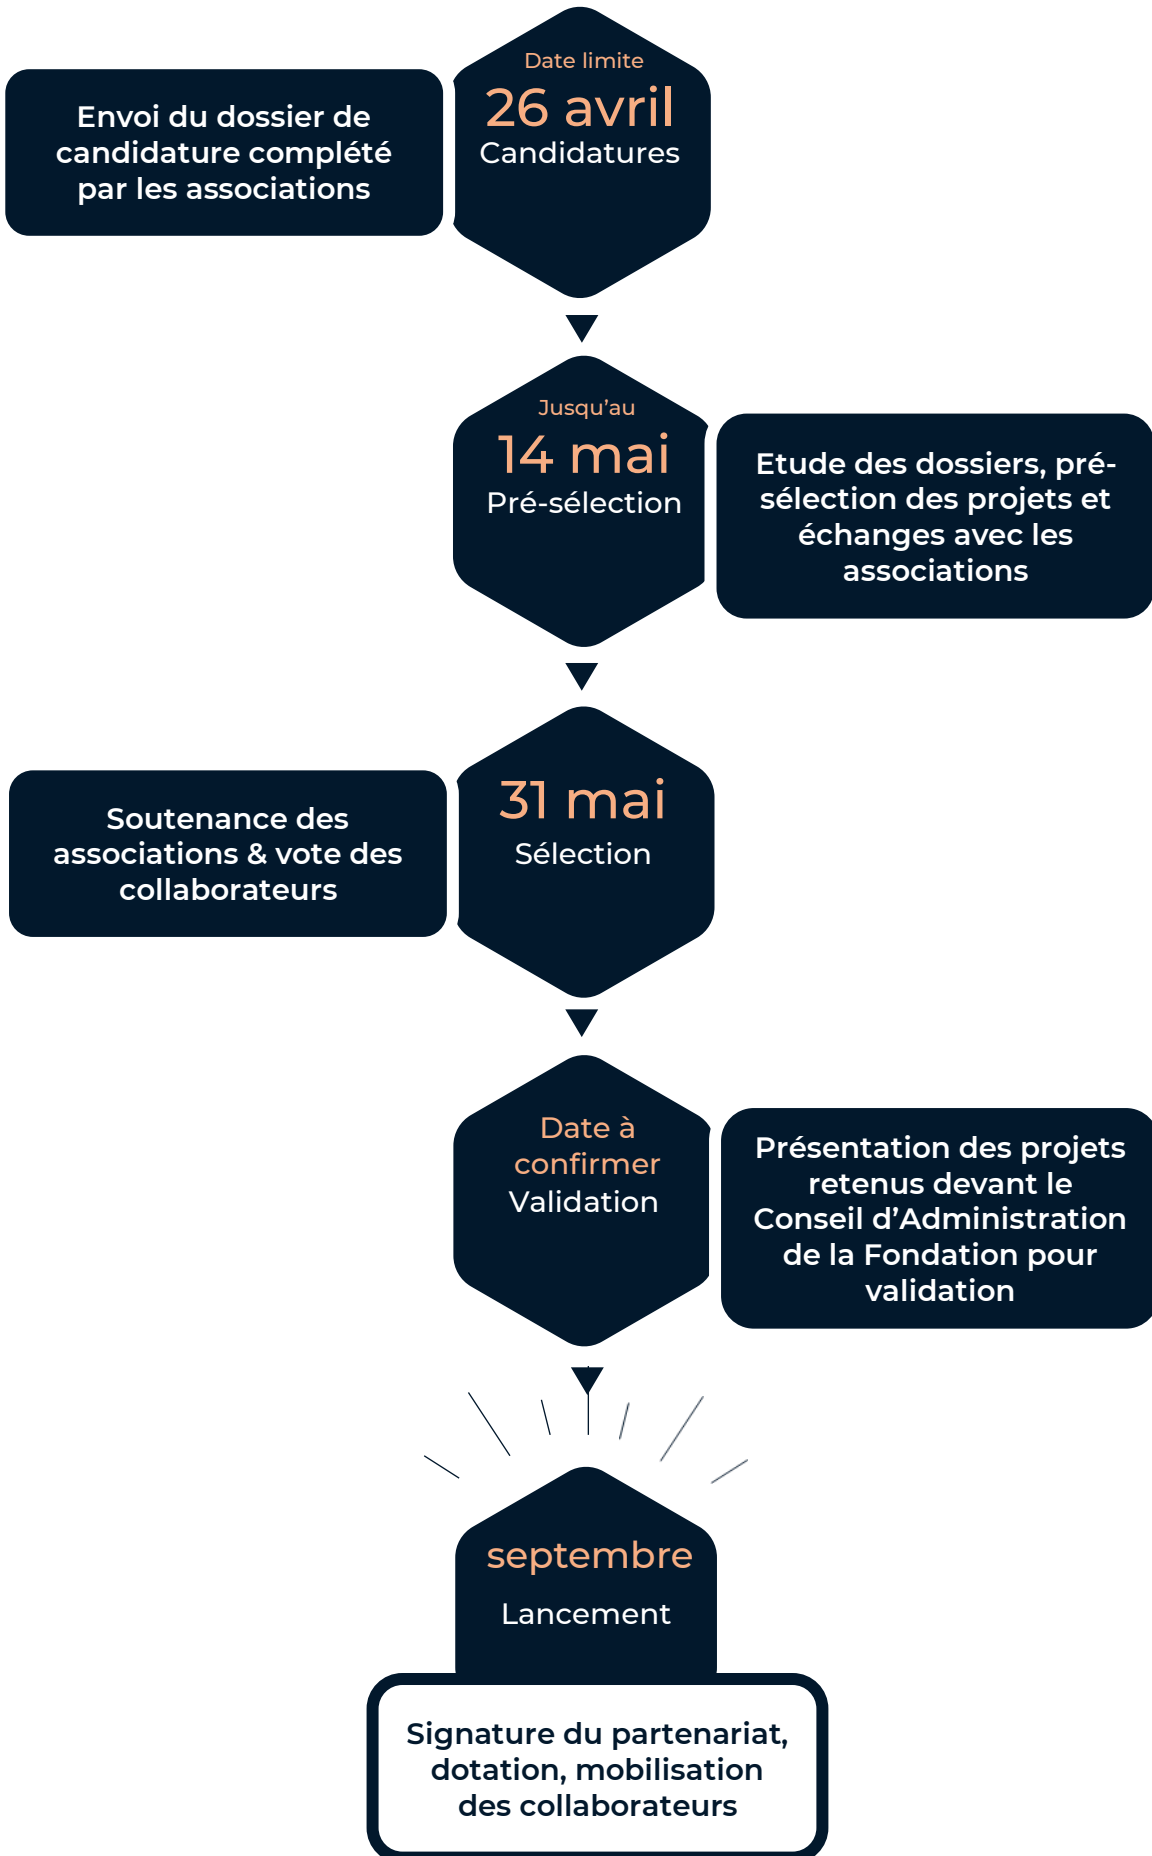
Date limite
26 avril
Candidatures

Envoi du dossier de candidature complété par les associations

Jusqu'au
14 mai
Pré-sélection

Etude des dossiers, pré-sélection des projets et échanges avec les associations

31 mai
Sélection

Soutenance des associations & vote des collaborateurs

Date à confirmer
Validation

Présentation des projets retenus devant le Conseil d'Administration de la Fondation pour validation

septembre
Lancement

Signature du partenariat, dotation, mobilisation des collaborateurs